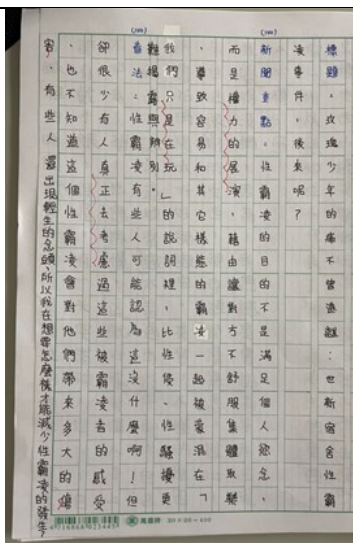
標題：或許少年的痛不曾遠離：也新聞含性霸凌事件，後來呢？

新聞重點：性霸凌的目的不是滿足個人慾念，而是權力的展演，藉由讓對方不舒服，集體取樂，導致容易和其它形態的霸凌一起被蒙混在「我們只是在玩」的說詞裡，比性侵、性騷擾更難揭露。

看法：性霸凌別人，有些人可能認為這沒什麼啊！但卻很少有人真正去考慮過這些被霸凌者的感受，也不知道這個性霸凌會對他們帶來多大的傷害，有些人還出現輕生的念頭，所以我在想要怎麼樣才能減少性霸凌的發生？

20×20=400